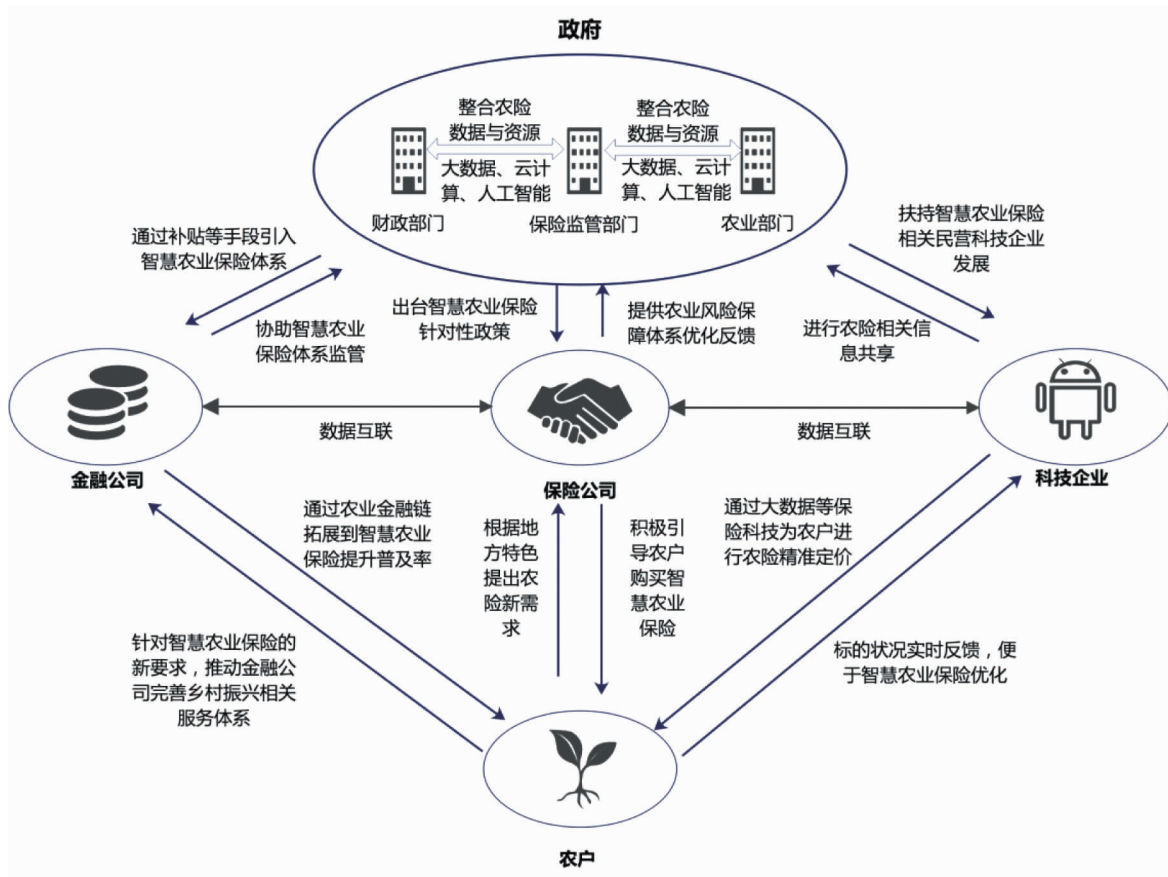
政府

整合农险数据与资源

整合农险数据与资源

大数据、云计算、人工智能

大数据、云计算、人工智能

财政部门

保险监管部门

农业部门

通过补贴等手段引入智慧农业保险体系

协助智慧农业保险体系监管

出台智慧农业保险针对性政策

提供农业风险保障体系优化反馈

扶持智慧农业保险相关民营科技企业发展

进行农险相关信息共享

数据互联

数据互联

金融公司

保险公司

科技企业

通过农业金融链拓展到智慧农业保险提升普及率

根据地方特色提出农险新需求

积极引导农户购买智慧农业保险

通过大数据等保险科技为农户进行农险精准定价

针对智慧农业保险的新要求，推动金融公司完善乡村振兴相关服务体系

标的状况实时反馈，便于智慧农业保险优化

农户